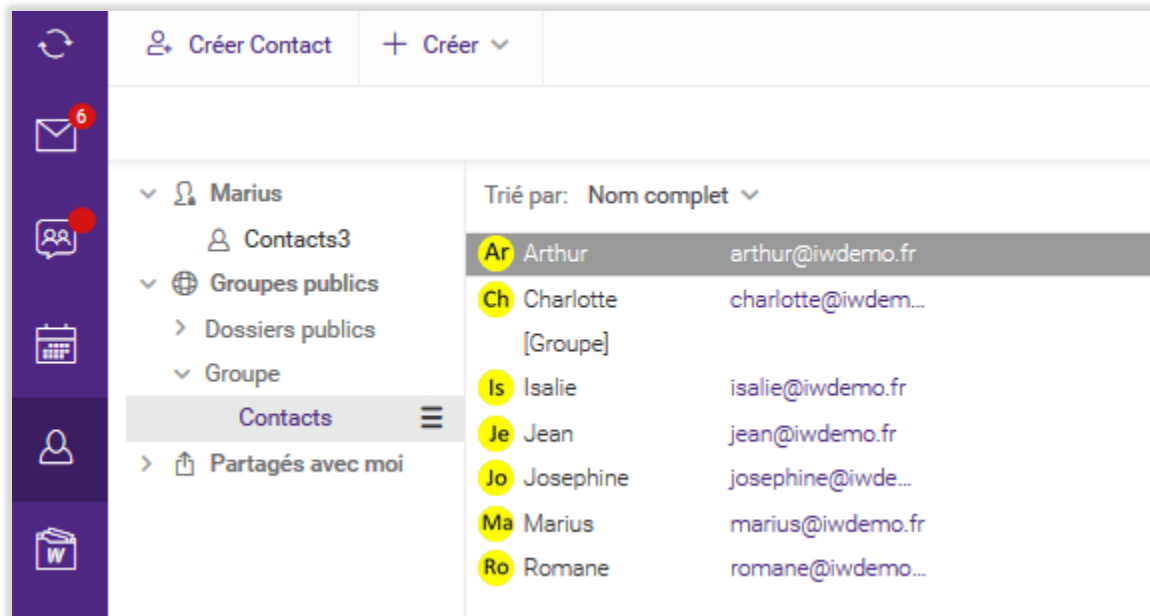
6

Créer Contact
Créer

Marius
Contacts3
Groupes publics
Dossiers publics
Groupe
Contacts
Partagés avec moi

Trié par: Nom complet

| | | |
|---|---|---|
| Ar | Arthur | arthur@iwdemo.fr |
| Ch | Charlotte | charlotte@iwdem... |
| | [Groupe] | |
| Is | Isalie | isalie@iwdemo.fr |
| Je | Jean | jean@iwdemo.fr |
| Jo | Josephine | josephine@iwde... |
| Ma | Marius | marius@iwdemo.fr |
| Ro | Romane | romane@iwdemo... |